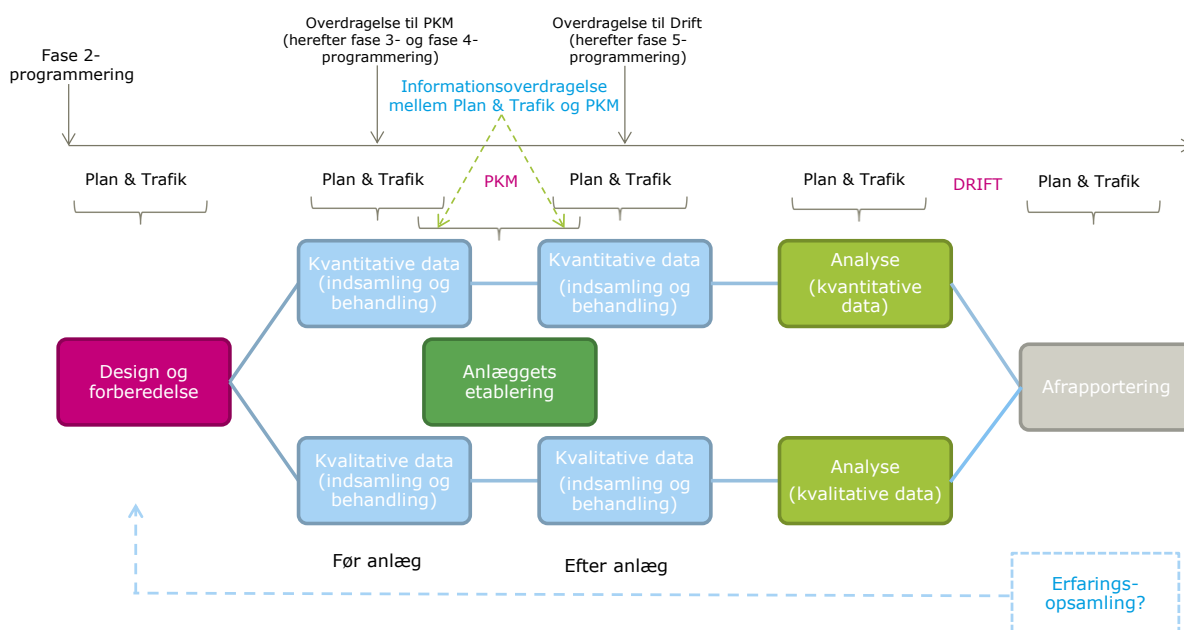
Fase 2-programmering

Overdragelse til PKM (herefter fase 3- og fase 4-programmering)

Overdragelse til Drift (herefter fase 5-programmering)

Informationsoverdragelse mellem Plan & Trafik og PKM

Plan & Trafik

Plan & Trafik

PKM

Plan & Trafik

Plan & Trafik

DRIFT

Plan & Trafik

Kvantitative data (indsamling og behandling)

Kvantitative data (indsamling og behandling)

Analyse (kvantitative data)

Design og forberedelse

Anlæggets etablering

Afrapportering

Kvalitative data (indsamling og behandling)

Kvalitative data (indsamling og behandling)

Analyse (kvalitative data)

Før anlæg

Efter anlæg

Erfarings-opsamling?